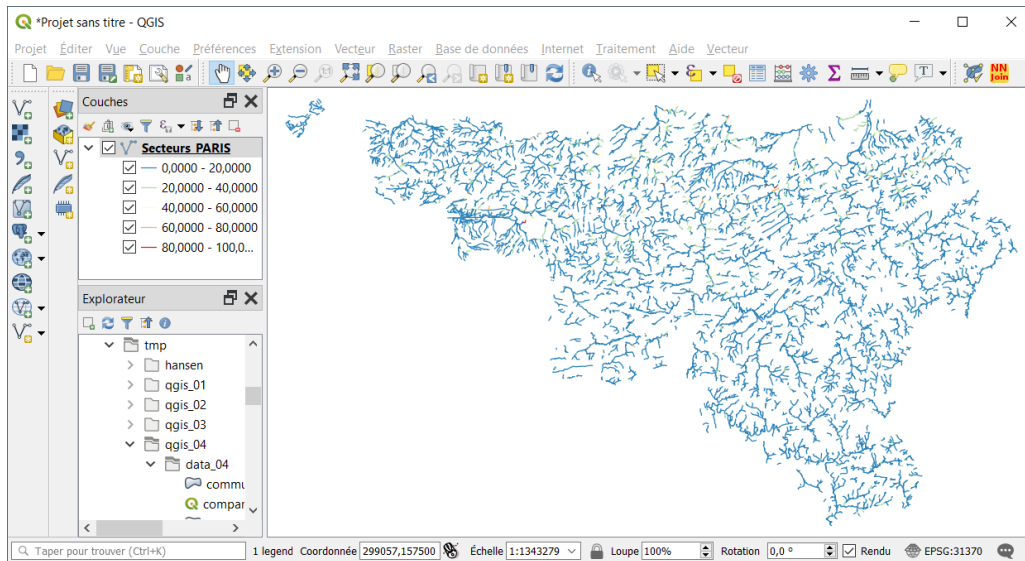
*Projet sans titre - QGIS

Projet Éditer Vue Couche Préférences Extension Vecteur Raster Base de données Internet Traitement Aide Vecteur

NN Join

Couches

Secteurs_PARIS
0,0000 - 20,0000
20,0000 - 40,0000
40,0000 - 60,0000
60,0000 - 80,0000
80,0000 - 100,0...

Explorateur

tmp
hansen
qgis_01
qgis_02
qgis_03
qgis_04
data_04
commu
compar

Taper pour trouver (Ctrl+K) 1 legend Coordonnée 299057,157500 Échelle 1:1343279 Loupe 100% Rotation 0,0 ° Rendu EPSG:31370